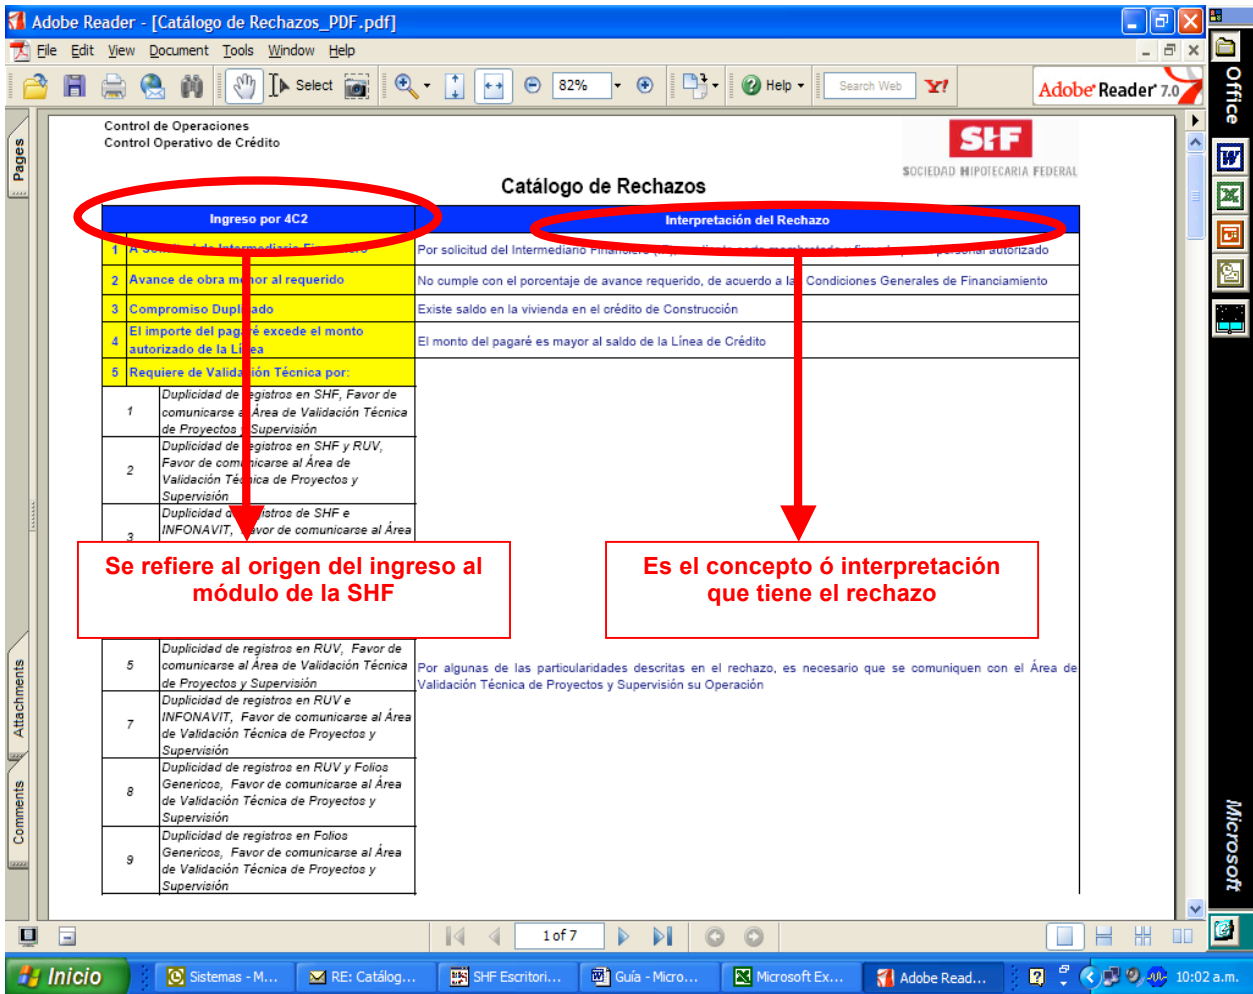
Adobe Reader - [Catálogo de Rechazos_PDF.pdf]

File Edit View Document Tools Window Help

Select 82% Help Search Web Y! Adobe Reader 7.0

Office

Pages Attachments Comments

Control de Operaciones
Control Operativo de Crédito

SHF
SOCIEDAD HIPOTECARIA FEDERAL

Catálogo de Rechazos

| | Ingreso por 4C2 | Interpretación del Rechazo |
|---|---|---|
| 1 | A solicitud de Intermediario Financiero | Por solicitud del Intermediario Financiero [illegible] personal autorizado |
| 2 | Avance de obra menor al requerido | No cumple con el porcentaje de avance requerido, de acuerdo a las Condiciones Generales de Financiamiento |
| 3 | Compromiso Duplicado | Existe saldo en la vivienda en el crédito de Construcción |
| 4 | El importe del pagaré excede el monto autorizado de la Línea | El monto del pagaré es mayor al saldo de la Línea de Crédito |
| 5 | Requiere de Validación Técnica por: | |
| 1 | Duplicidad de registros en SHF, Favor de comunicarse al Área de Validación Técnica de Proyectos y Supervisión | |
| 2 | Duplicidad de registros en SHF y RUV, Favor de comunicarse al Área de Validación Técnica de Proyectos y Supervisión | |
| 3 | Duplicidad de registros de SHF e INFONAVIT, Favor de comunicarse al Área | |
| 5 | Duplicidad de registros en RUV, Favor de comunicarse al Área de Validación Técnica de Proyectos y Supervisión | Por algunas de las particularidades descritas en el rechazo, es necesario que se comuniquen con el Área de Validación Técnica de Proyectos y Supervisión su Operación |
| 7 | Duplicidad de registros en RUV e INFONAVIT, Favor de comunicarse al Área de Validación Técnica de Proyectos y Supervisión | |
| 8 | Duplicidad de registros en RUV y Folios Genericos, Favor de comunicarse al Área de Validación Técnica de Proyectos y Supervisión | |
| 9 | Duplicidad de registros en Folios Genericos, Favor de comunicarse al Área de Validación Técnica de Proyectos y Supervisión | |

Se refiere al origen del ingreso al módulo de la SHF

Es el concepto ó interpretación que tiene el rechazo

Microsoft

1 of 7

Inicio Sistemas - M... RE: Catálog... SHF Escritori... Guía - Micro... Microsoft Ex... Adobe Read... 10:02 a.m.